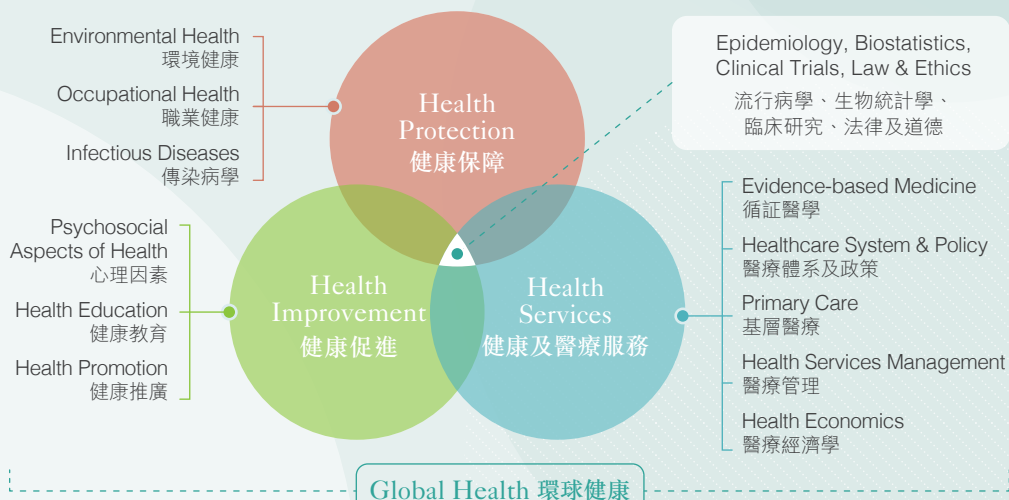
Environmental Health
環境健康

Occupational Health
職業健康

Infectious Diseases
傳染病學

Health Protection
健康保障

Epidemiology, Biostatistics, Clinical Trials, Law & Ethics
流行病學、生物統計學、臨床研究、法律及道德

Psychosocial Aspects of Health
心理因素

Health Education
健康教育

Health Promotion
健康推廣

Health Improvement
健康促進

Health Services
健康及醫療服務

Evidence-based Medicine
循証醫學

Healthcare System & Policy
醫療體系及政策

Primary Care
基層醫療

Health Services Management
醫療管理

Health Economics
醫療經濟學

Global Health 環球健康